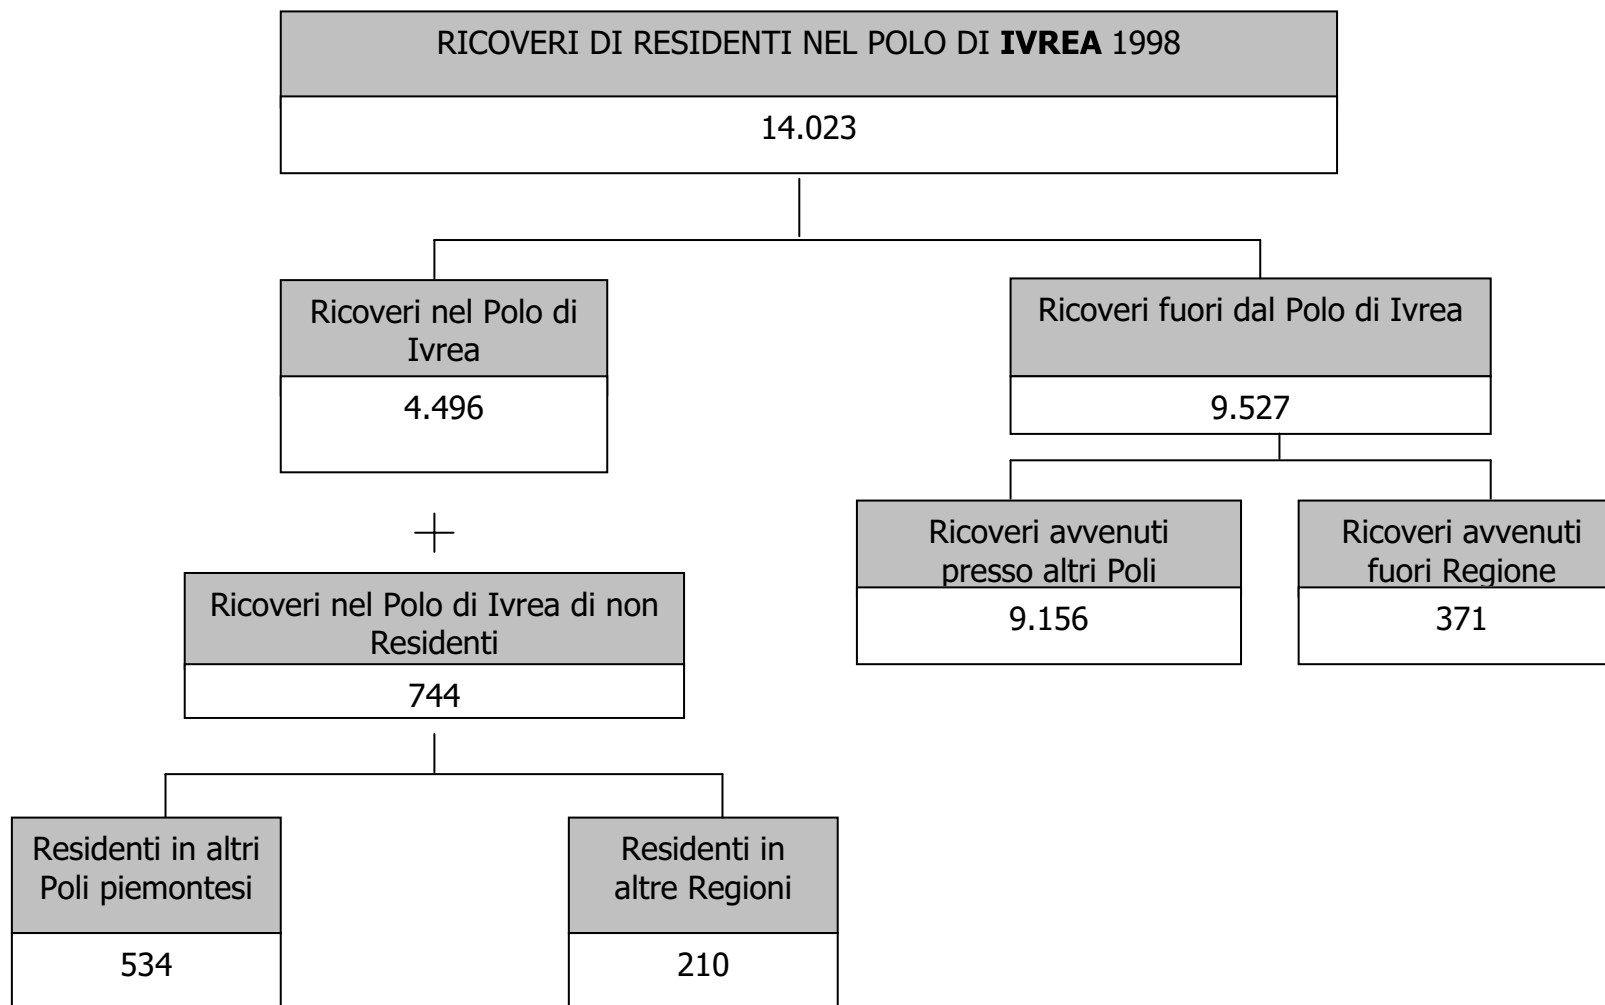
RICOVERI DI RESIDENTI NEL POLO DI **IVREA** 1998

14.023

Ricoveri nel Polo di Ivrea

4.496

Ricoveri fuori dal Polo di Ivrea

9.527

Ricoveri avvenuti presso altri Poli

9.156

Ricoveri avvenuti fuori Regione

371

+

Ricoveri nel Polo di Ivrea di non Residenti

744

Residenti in altri Poli piemontesi

534

Residenti in altre Regioni

210